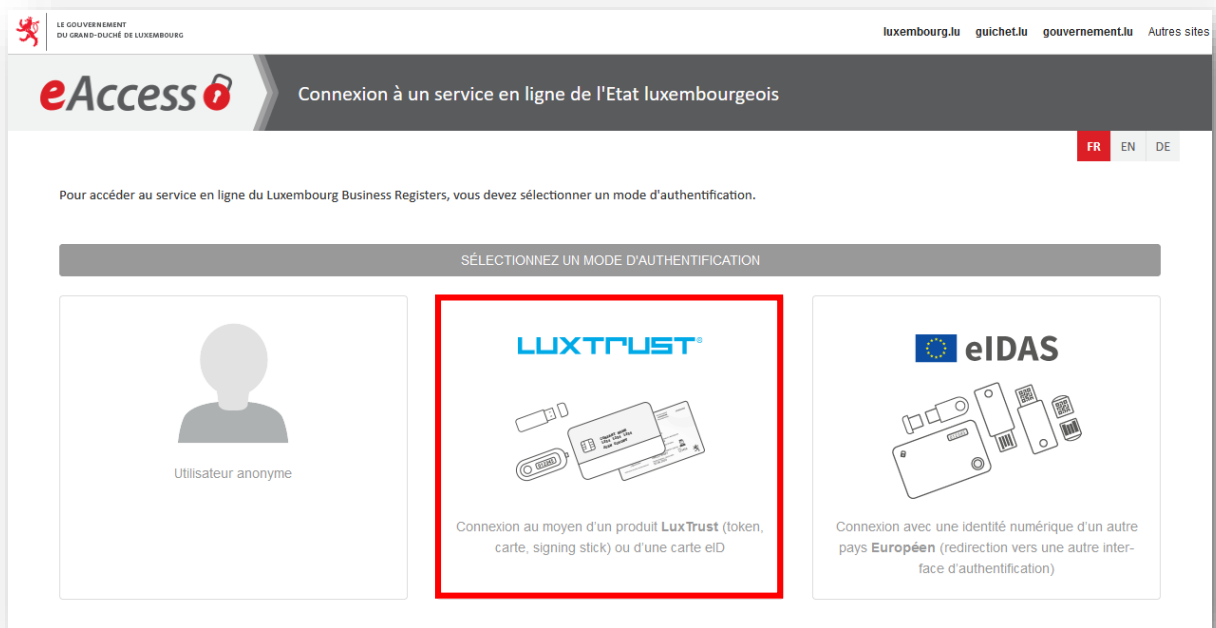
LE GOUVERNEMENT
DU GRAND-DUCHÉ DE LUXEMBOURG

luxembourg.lu guichet.lu gouvernement.lu Autres sites

eAccess

Connexion à un service en ligne de l'Etat luxembourgeois

FR EN DE

Pour accéder au service en ligne du Luxembourg Business Registers, vous devez sélectionner un mode d'authentification.

SÉLECTIONNEZ UN MODE D'AUTHENTIFICATION

Utilisateur anonyme

LUXTRUST®

Connexion au moyen d'un produit LuxTrust (token, carte, signing stick) ou d'une carte eID

eIDAS

Connexion avec une identité numérique d'un autre pays Européen (redirection vers une autre interface d'authentification)